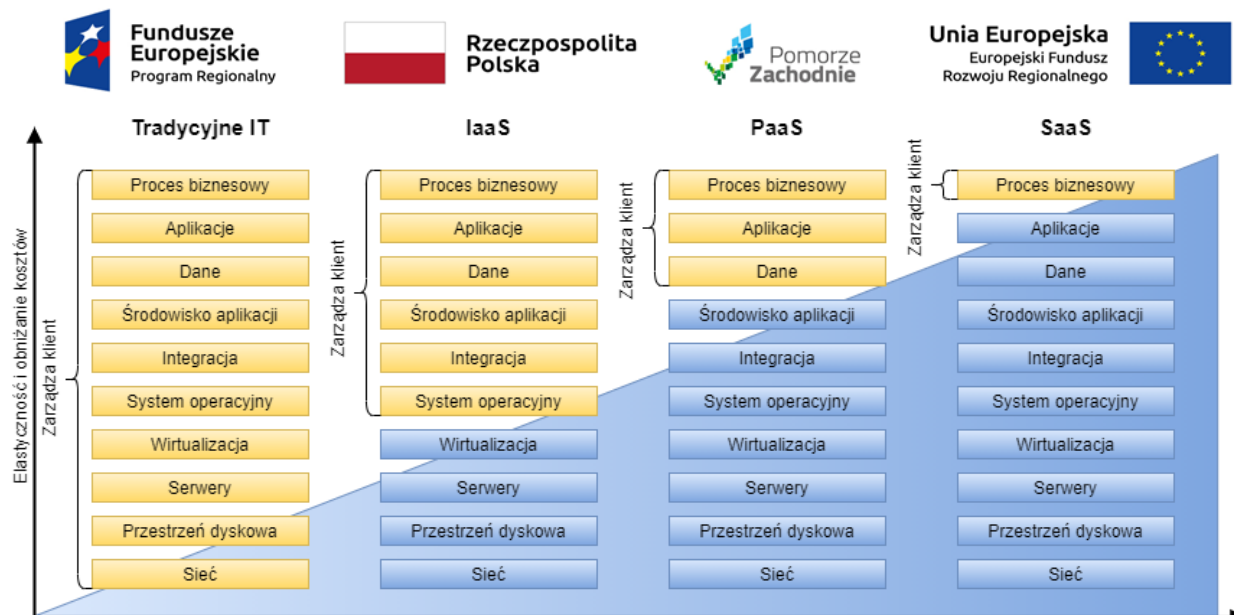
Fundusze Europejskie
Program Regionalny

Rzeczpospolita Polska

Pomorze Zachodnie

Unia Europejska
Europejski Fundusz Rozwoju Regionalnego

Elastyczność i obniżanie kosztów

Tradycyjne IT

Zarządza klient

Proces biznesowy
Aplikacje
Dane
Środowisko aplikacji
Integracja
System operacyjny
Wirtualizacja
Serwery
Przestrzeń dyskowa
Sieć

IaaS

Zarządza klient

Proces biznesowy
Aplikacje
Dane
Środowisko aplikacji
Integracja
System operacyjny
Wirtualizacja
Serwery
Przestrzeń dyskowa
Sieć

PaaS

Zarządza klient

Proces biznesowy
Aplikacje
Dane
Środowisko aplikacji
Integracja
System operacyjny
Wirtualizacja
Serwery
Przestrzeń dyskowa
Sieć

SaaS

Zarządza klient

Proces biznesowy
Aplikacje
Dane
Środowisko aplikacji
Integracja
System operacyjny
Wirtualizacja
Serwery
Przestrzeń dyskowa
Sieć